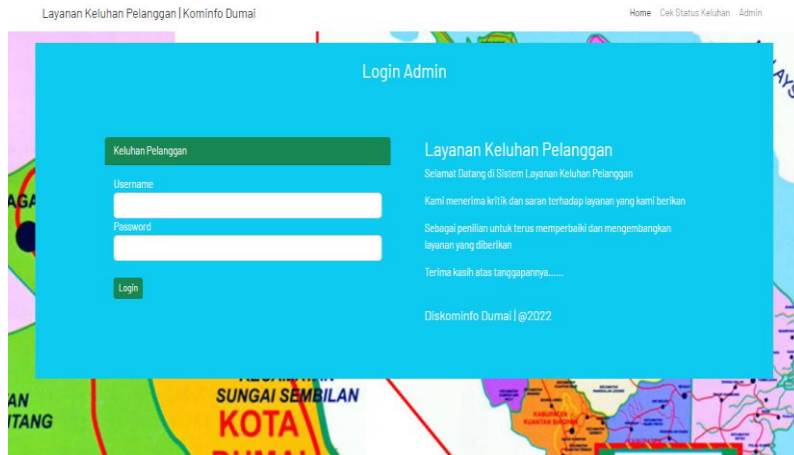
Layanan Keluhan Pelanggan | Kominfo Dumai

Home Cek Status Keluhan Admin

Login Admin

Keluhan Pelanggan

Username

Password

Login

Layanan Keluhan Pelanggan

Selamat Datang di Sistem Layanan Keluhan Pelanggan

Kami menerima kritik dan saran terhadap layanan yang kami berikan

Sebagai penilian untuk terus memperbaiki dan mengembangkan layanan yang diberikan

Terima kasih atas tanggapannya.......

Diskominfo Dumai | @2022

AGA

AN
TANG

SUNGAI SEMBILAN
KOTA
DUMAI